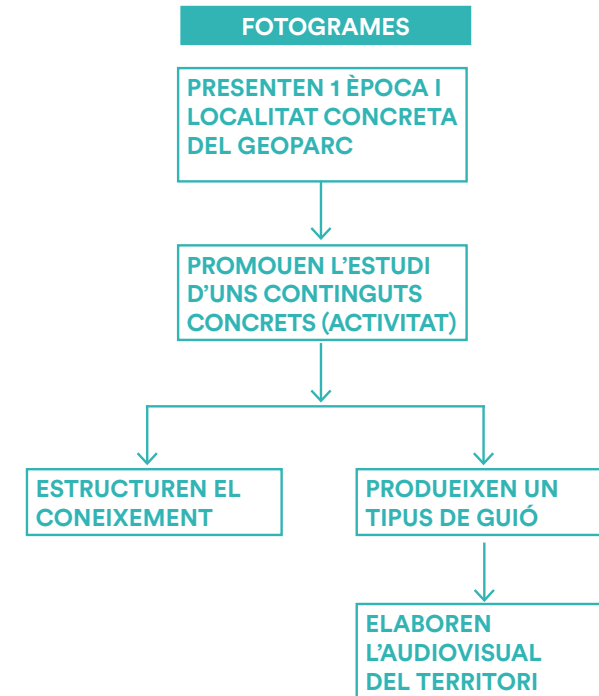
FOTOGRAMES

PRESENTEN 1 ÈPOCA I LOCALITAT CONCRETA DEL GEOPARC

PROMOUEN L'ESTUDI D'UNS CONTINGUTS CONCRETS (ACTIVITAT)

ESTRUCTUREN EL CONEIXEMENT

PRODUEIXEN UN TIPUS DE GUIÓ

ELABOREN L'AUDIOVISUAL DEL TERRITORI